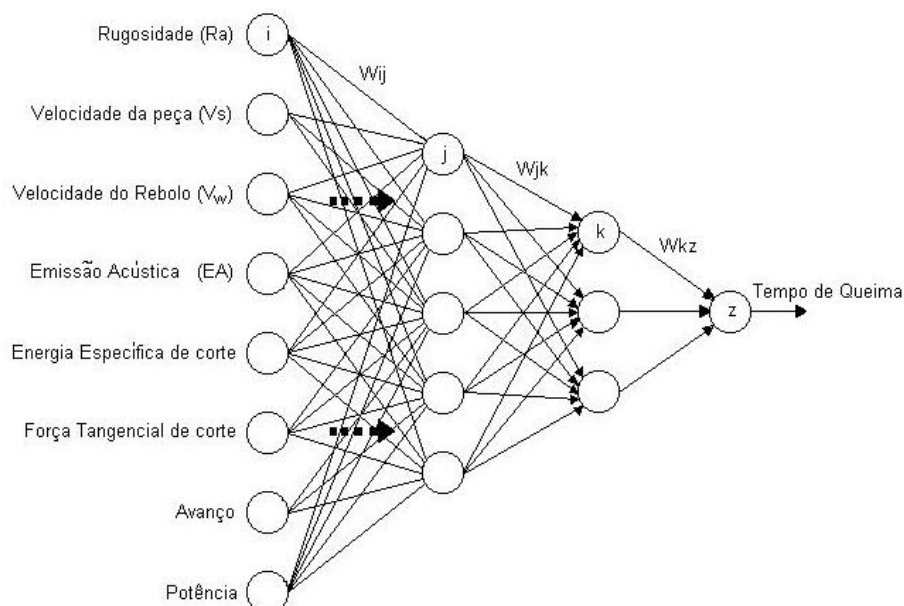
Rugosidade (Ra)

i

Wij

Velocidade da peça (Vs)

j

Wjk

Velocidade do Rebolo ($V_w$)

k

Wkz

Emissão Acústica (EA)

z

Tempo de Queima

Energia Específica de corte

Força Tangencial de corte

Avanço

Potência